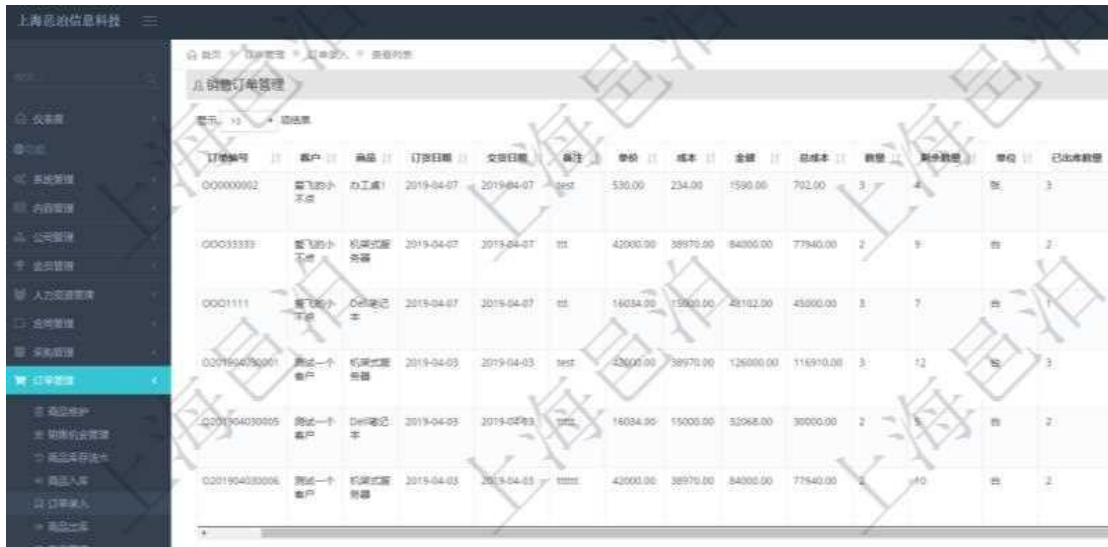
上海邑泊信息科技

仪表盘
系统管理
内容管理
公司管理
会员管理
人力资源管理
合同管理
采购管理
订单管理
商品维护
销售机会管理
商品库存流水
商品入库
订单录入
商品出库

首页 > 订单管理 > 订单录入 > 数据列表

销售订单管理

显示 10 项结果

| 订单编号 | 客户 | 商品 | 订货日期 | 交货日期 | 备注 | 单价 | 成本 | 金额 | 总成本 | 数量 | 剩余数量 | 单位 | 已出库数量 |
|---|---|---|---|---|---|---|---|---|---|---|---|---|---|
| OO0000002 | 爱飞的小不点 | 办工桌1 | 2019-04-07 | 2019-04-07 | test | 530.00 | 234.00 | 1590.00 | 702.00 | 3 | 4 | 张 | 3 |
| OOO33333 | 爱飞的小不点 | 机架式服务器 | 2019-04-07 | 2019-04-07 | ttt | 42000.00 | 38970.00 | 84000.00 | 77940.00 | 2 | 9 | 台 | 2 |
| OOO1111 | 爱飞的小不点 | Dell笔记本 | 2019-04-07 | 2019-04-07 | ttt | 16034.00 | 15000.00 | 48102.00 | 45000.00 | 3 | 7 | 台 | 1 |
| O201904030001 | 测试一个客户 | 机架式服务器 | 2019-04-03 | 2019-04-03 | test | 42000.00 | 38970.00 | 126000.00 | 116910.00 | 3 | 12 | 台 | 3 |
| O201904030005 | 测试一个客户 | Dell笔记本 | 2019-04-03 | 2019-04-03 | tttt | 16034.00 | 15000.00 | 32068.00 | 30000.00 | 2 | 5 | 台 | 2 |
| O201904030006 | 测试一个客户 | 机架式服务器 | 2019-04-03 | 2019-04-03 | ttttt | 42000.00 | 38970.00 | 84000.00 | 77940.00 | 2 | 10 | 台 | 2 |

上海邑泊